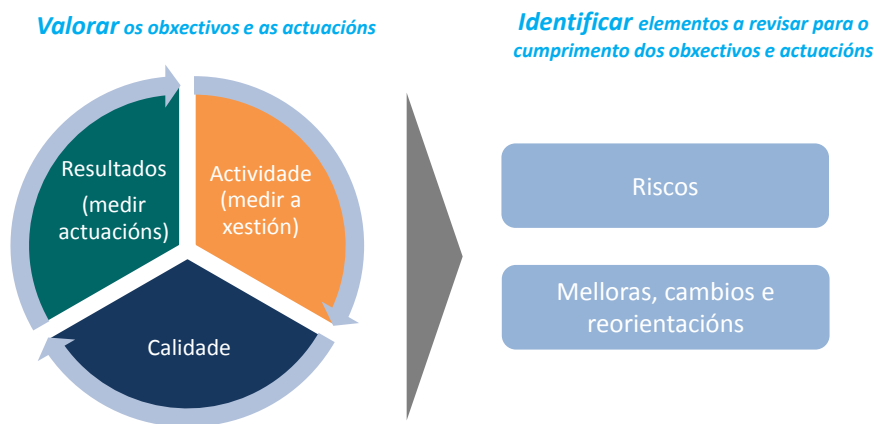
Valorar os obxectivos e as actuacións

Resultados (medir actuacións)

Actividade (medir a xestión)

Calidade

Identificar elementos a revisar para o cumprimento dos obxectivos e actuacións

Riscos

Melloras, cambios e reorientacións